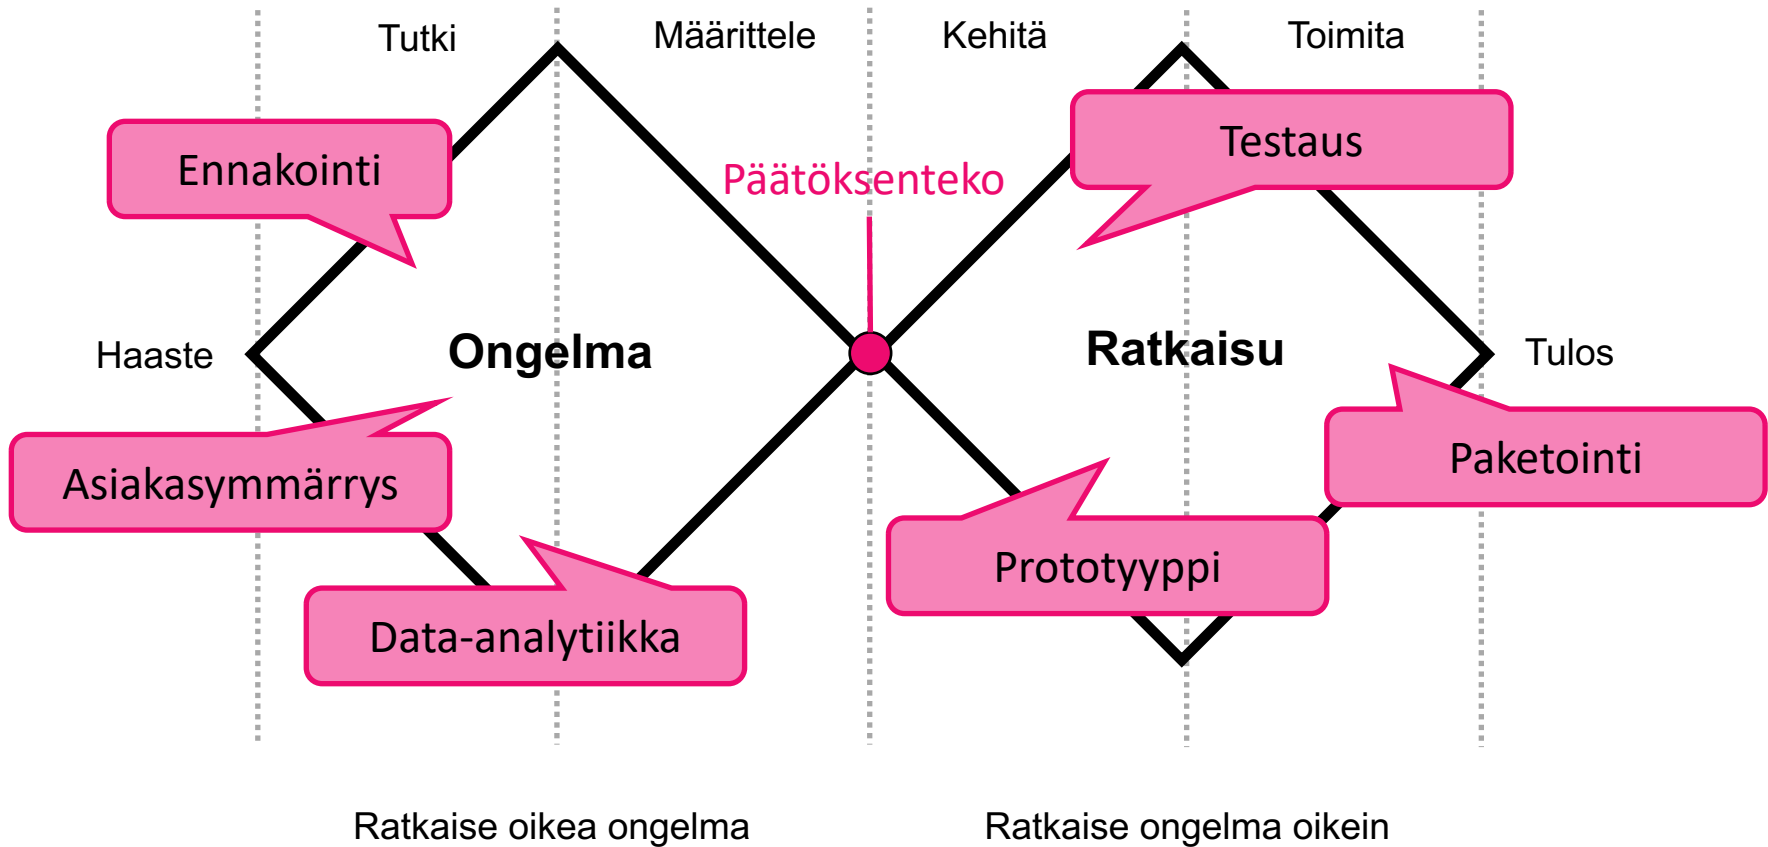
Tutki

Määrittele

Kehitä

Toimita

Ennakointi

Päätöksenteko

Testaus

Haaste

Ongelma

Ratkaisu

Tulos

Asiakasymmärrys

Paketointi

Prototyyppi

Data-analytiikka

Ratkaise oikea ongelma

Ratkaise ongelma oikein